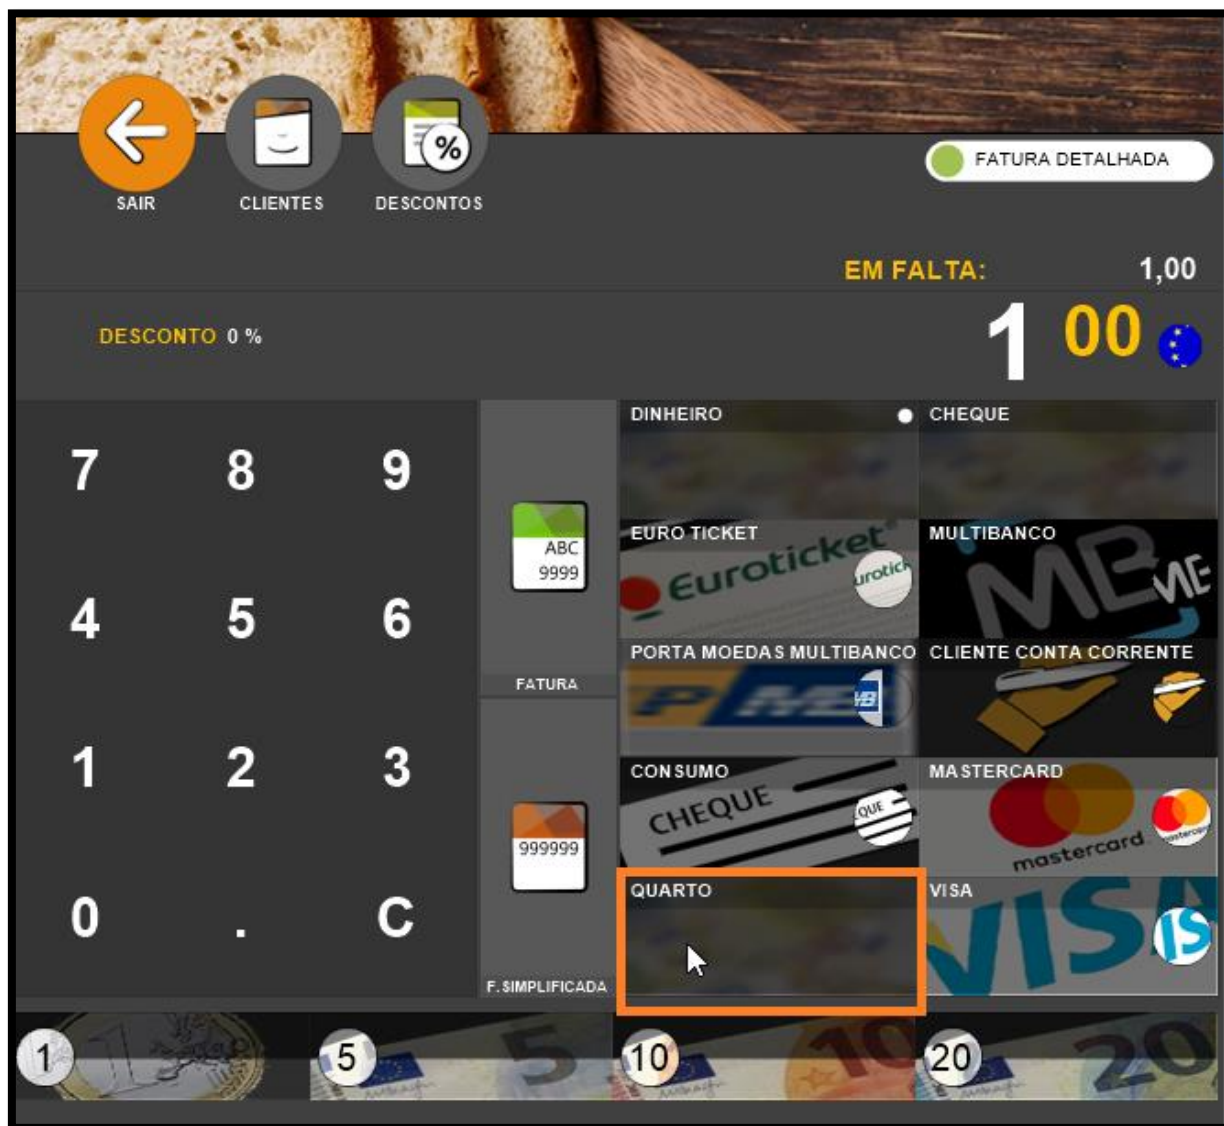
SAIR

CLIENTES

DESCONTOS

FATURA DETALHADA

EM FALTA: 1,00

DESCONTO 0 %

1 00

7 8 9

4 5 6

1 2 3

0 . C

ABC 9999

FATURA

999999

F.SIMPLIFICADA

DINHEIRO

CHEQUE

EURO TICKET

Euroticket

MULTIBANCO

PORTA MOEDAS MULTIBANCO

CLIENTE CONTA CORRENTE

CONSUMO

CHEQUE

MASTERCARD

mastercard

QUARTO

VISA

VISA

1

5

10

20